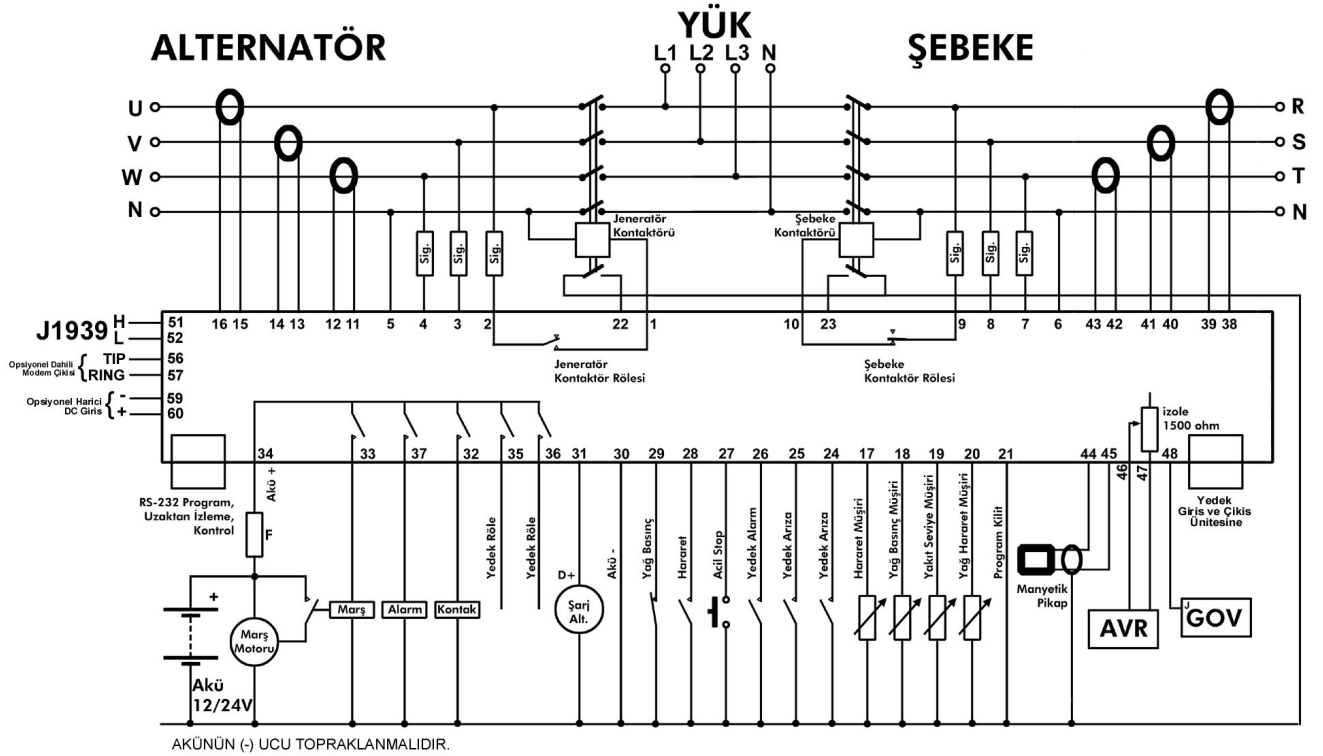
ALTERNATÖR

YÜK

L1 L2 L3 N

ŞEBEKE

U
V
W
N

R
S
T
N

Sig.
Sig.
Sig.

Jeneratör Kontaktörü

Şebeke Kontaktörü

Sig.
Sig.
Sig.

J1939 H 51
L 52

16 15 14 13 12 11 5 4 3 2 22 1 10 23 9 8 7 6 43 42 41 40 39 38

Opsiyonel Dahili Modem Çıkışı { TIP 56
RING 57

Jeneratör Kontaktör Rölesi

Şebeke Kontaktör Rölesi

Opsiyonel Harici DC Giris { - 59
+ 60

izole 1500 ohm

34 33 37 32 35 36 31 30 29 28 27 26 25 24 17 18 19 20 21 44 45 46 47 48

Akü +

RS-232 Program, Uzaktan İzleme, Kontrol

F

Yedek Röle
Yedek Röle

D+

Akü -

Yağ Basınç
Hararet
Acil Stop
Yedek Alarm
Yedek Arıza
Yedek Arıza
Hararet Müşiri
Yağ Basınç Müşiri
Yakıt Seviye Müşiri
Yağ Hararet Müşiri
Program Kilit

Yedek Giris ve Çıkıs Ünitesine

Manyetik Pikap

+

Marş Motoru

Marş
Alarm
Kontak

Şarj Alt.

AVR

GOV

Akü 12/24V

AKÜNÜN (-) UCU TOPRAKLANMALIDIR.